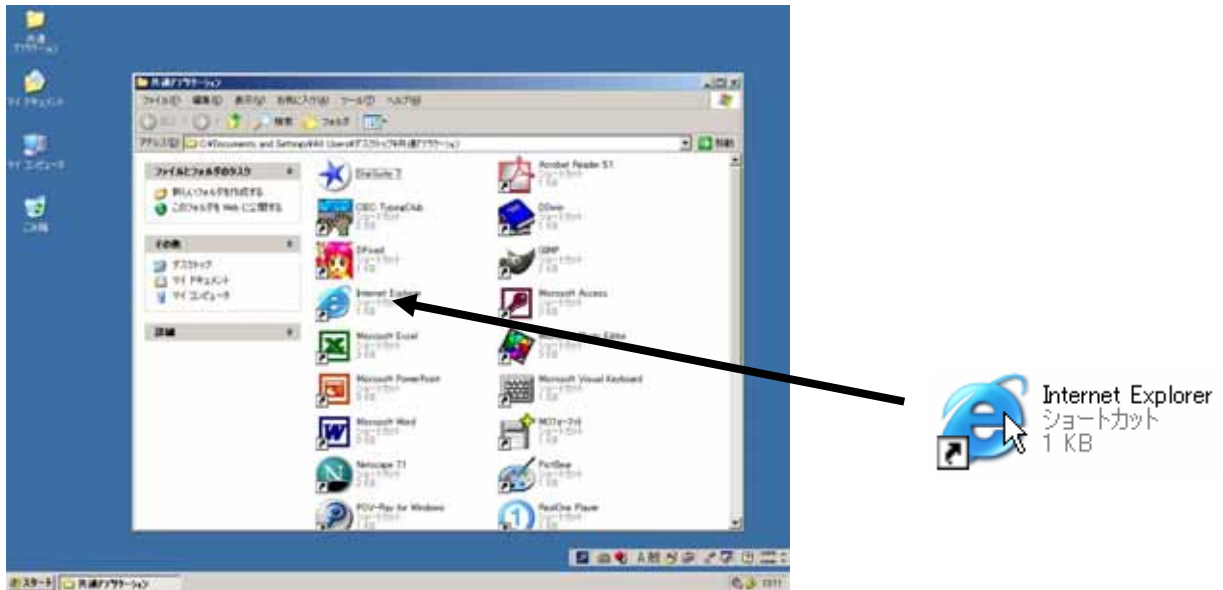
共通アプリケーション

マイ ドキュメント

マイ コンピュータ

ごみ箱

共通アプリケーション

ファイル(F) 編集(E) 表示(V) お気に入り(A) ツール(T) ヘルプ(H)

検索 フォルダ

アドレス(D) C:¥Documents and Settings¥All Users¥デスクトップ¥共通アプリケーション

移動

ファイルとフォルダのタスク

新しいフォルダを作成する

このフォルダを Web に公開する

その他

デスクトップ

マイ ドキュメント

マイ コンピュータ

詳細

EtaSuite 7

Acrobat Reader 5.1

CEC TypingClub

DDwin

DPixed

GIMP

Internet Explorer

Microsoft Access

Microsoft Excel

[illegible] Editor

Microsoft PowerPoint

Microsoft Visual Keyboard

Microsoft Word

MOフォーマット

Netscape 7.1

PictBear

POV-Ray for Windows

RealOne Player

スタート 共通アプリケーション

Internet Explorer
ショートカット
1 KB